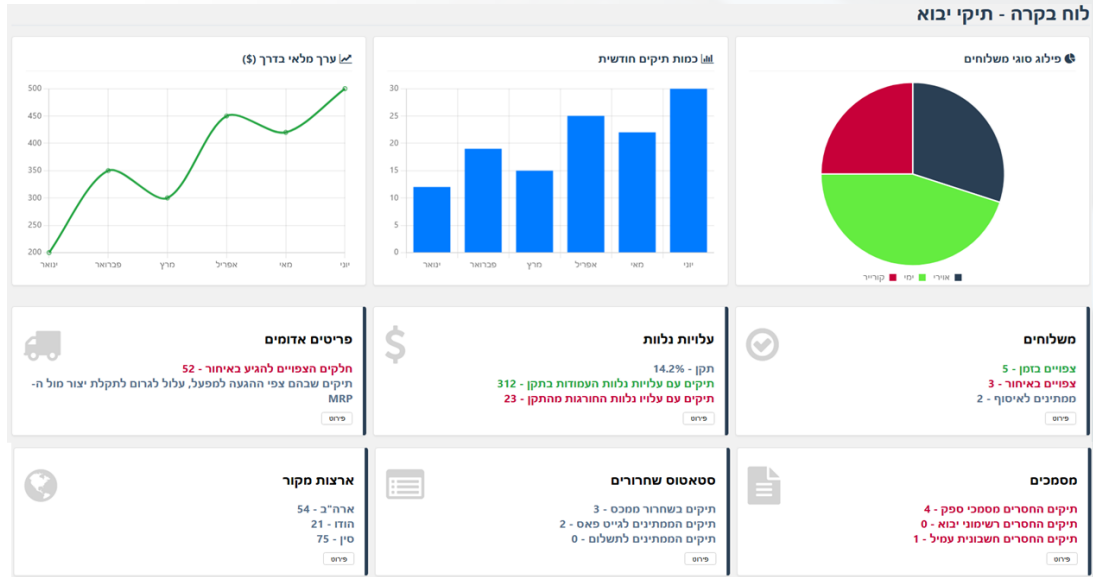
לוח בקרה - תיקי יבוא

פילוג סוגי משלוחים

אווירי ימי קורייר

כמות תיקים חודשית

| 30 |
| 25 |
| 20 |
| 15 |
| 10 |
| 5 |
| 0 |

ינואר פברואר מרץ אפריל מאי יוני

ערך מלאי בדרך ($)

500 450 400 350 300 250 200

ינואר פברואר מרץ אפריל מאי יוני

משלוחים

צפויים בזמן - 5
צפויים באיחור - 3
ממתינים לאיסוף - 2

פירוט

עלויות נלוות

תקן - 14.2%
תיקים עם עלויות נלוות העומדות בתקן - 312
תיקים עם עלויות נלוות החורגות מהתקן - 23

פירוט

פריטים אדומים

חלקים הצפויים להגיע באיחור - 52
תיקים שבהם צפי ההגעה למפעל, עלול לגרום לתקלת יצור מול ה-MRP

פירוט

מסמכים

תיקים החסרים מסמכי ספק - 4
תיקים החסרים רשימוני יבוא - 0
תיקים החסרים חשבונית עמיל - 1

פירוט

סטאטוס שחרורים

תיקים בשחרור ממכס - 3
תיקים הממתינים לגייט פאס - 2
תיקים הממתינים לתשלום - 0

פירוט

ארצות מקור

ארה"ב - 54
הודו - 21
סין - 75

פירוט